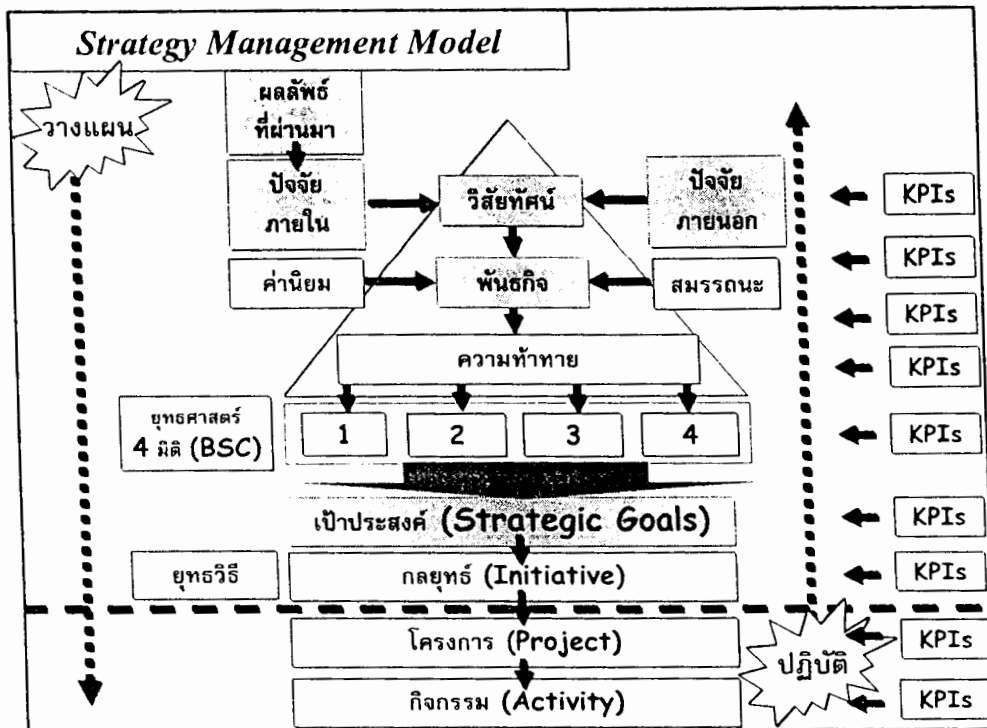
Strategy Management Model

วางแผน

ผลลัพธ์ที่ผ่านมา

ปัจจัยภายใน

วิสัยทัศน์

ปัจจัยภายนอก

ค่านิยม

พันธกิจ

สมรรถนะ

ความท้าทาย

ยุทธศาสตร์ 4 มิติ (BSC)

1

2

3

4

เป้าประสงค์ (Strategic Goals)

ยุทธวิธี

กลยุทธ์ (Initiative)

โครงการ (Project)

กิจกรรม (Activity)

ปฏิบัติ

KPIs

KPIs

KPIs

KPIs

KPIs

KPIs

KPIs

KPIs

KPIs